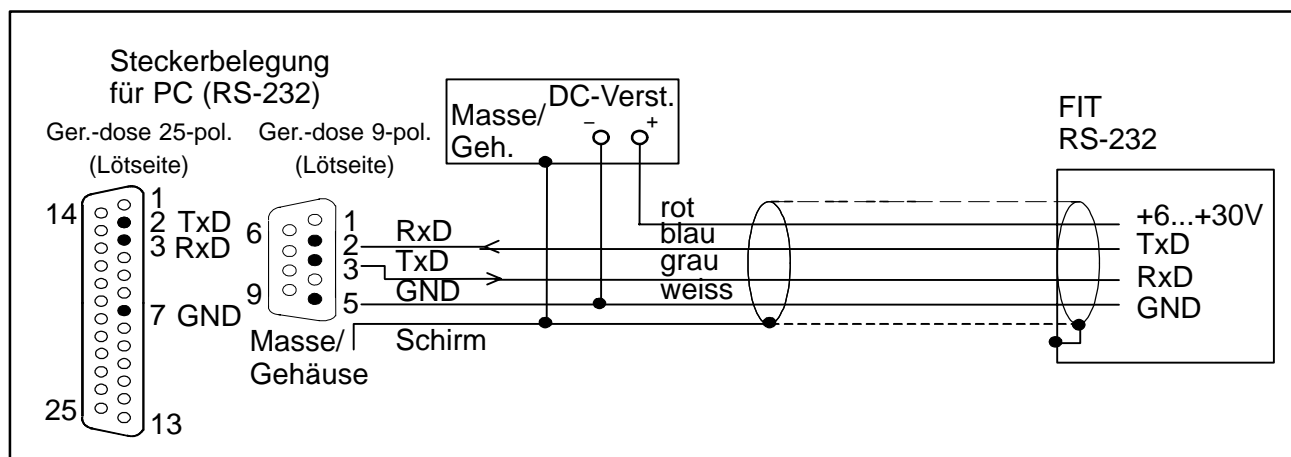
Steckerbelegung
für PC (RS-232)

Ger.-dose 25-pol.
(Lötseite)

Ger.-dose 9-pol.
(Lötseite)

Masse/
Geh.

DC-Verst.
–
+

FIT
RS-232

14
1
2 TxD
3 RxD
7 GND
25
13

6
9
1
2
3
5

RxD
TxD
GND

rot
blau
grau
weiss

+6...+30V
TxD
RxD
GND

Masse/
Gehäuse

Schirm